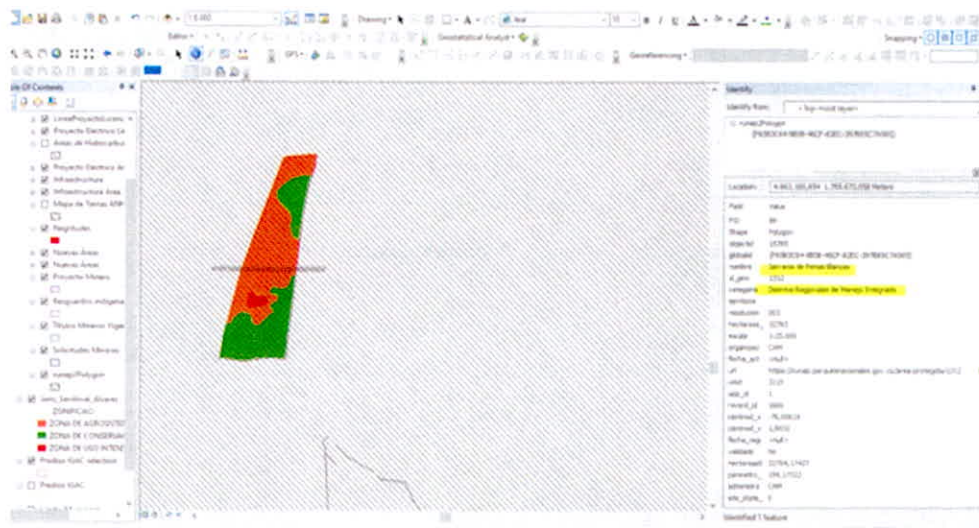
1:13.000

Drawing

Arial

Geostatistical Analyst

Snapping

Georeferencing

Table Of Contents

LineaProyectoLicenc

Proyecto Electrico Le

Areas de Hidrocarbu

Proyecto Electrico de

Infraestructura

Infraestructura Area

Mapa de Tierras ANH

Negritudes

Nuevas Areas

Nuevas Areas

Proyecto Minero

Resguardos indigena

Titulos Mineros Vige

Solicitudes Mineras

runap Polygon

ZONIFICACI

ZONA DE AGROSISTE

ZONA DE CONSERVA

ZONA DE USO INTENS

Predios IGAC seleccion

Predios IGAC

Identify

Identify from: <Top-most layer>

runap Polygon

Location:

Field Value

FID 84

Shape Polygon

objectid 15765

globalid

nombre Serranía de Pirinas Blancas

id_pnn 1552

categoria Distritos Regionales de Manejo Integrado

territorio

resolucion

fecharesol

escala 1:25.000

organizaci CAM

fecha_act <Null>

url https://runap.parquesnacionales.gov.co/area-protegida/1552

area

acto_id

record_id

centroid_x

centroid_y

fecha_regi <Null>

validado

hectareasB

parametro

autoridad CAM

Identified 1 feature